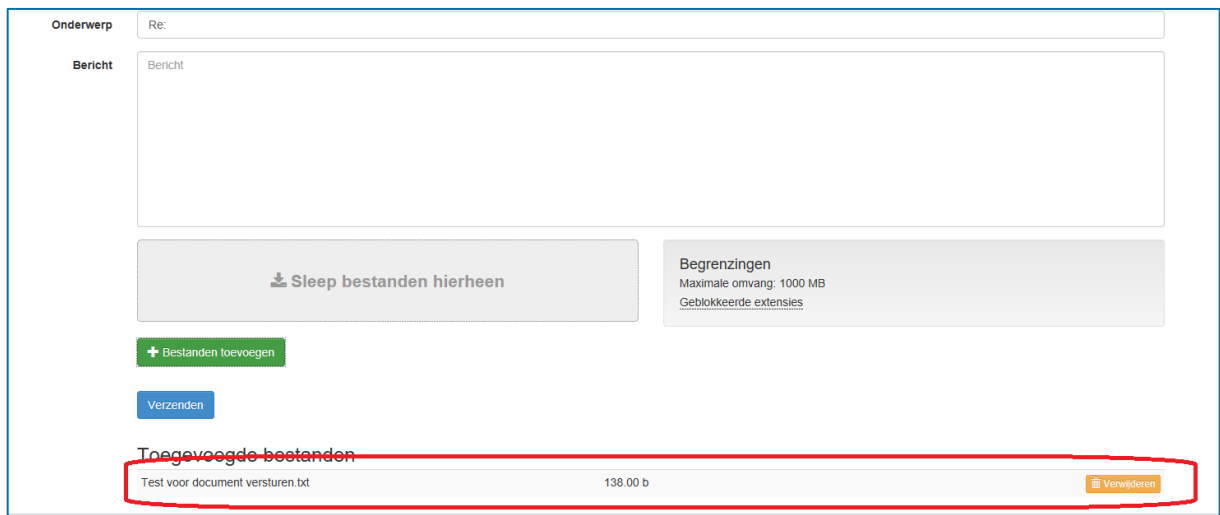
Onderwerp
Re:

Bericht
Bericht

Sleep bestanden hierheen

Begrenzingen
Maximale omvang: 1000 MB
Geblokkeerde extensies

Bestanden toevoegen

Verzenden

Toegevoegde bestanden

| Test voor document versturen.txt | 138.00 b | Verwijderen |